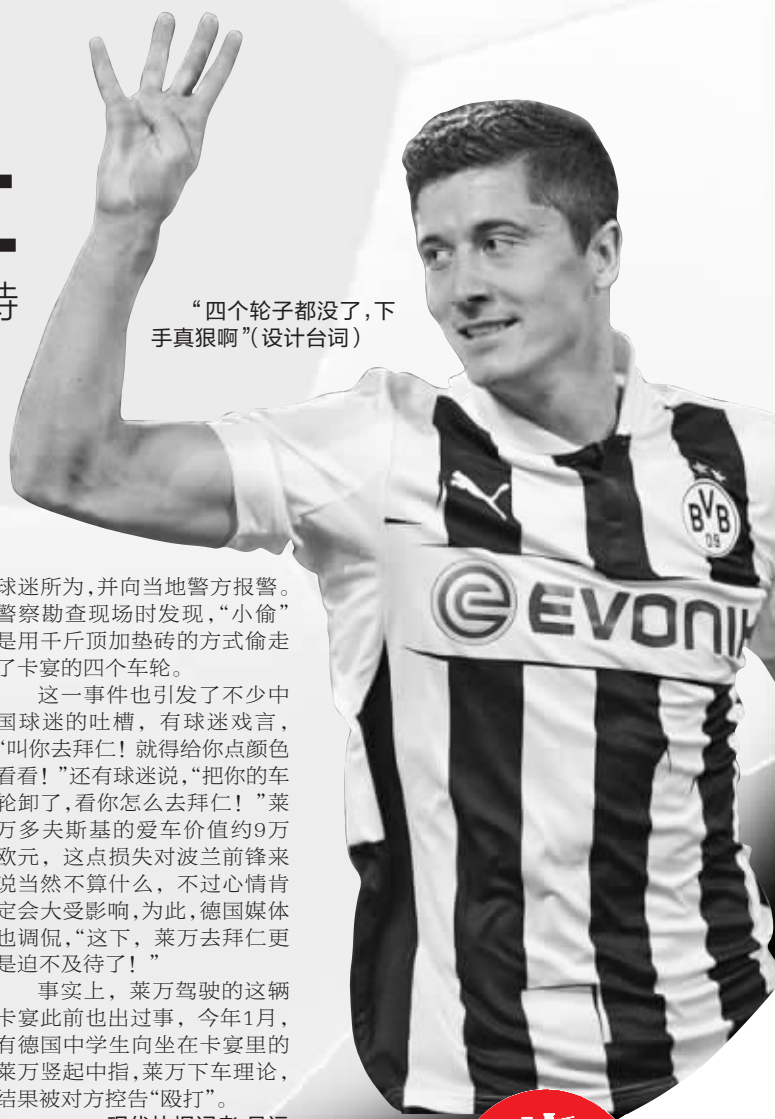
特

“四个轮子都没了，下手真狠啊”（设计台词）

球迷所为，并向当地警方报警。警察勘查现场时发现，“小偷”是用千斤顶加垫砖的方式偷走了卡宴的四个车轮。

这一事件也引发了不少中国球迷的吐槽，有球迷戏言，“叫你去拜仁！就得给你点颜色看看！”还有球迷说，“把你的车轮卸了，看你怎么去拜仁！”莱万多夫斯基的爱车价值约9万欧元，这点损失对波兰前锋来说当然不算什么，不过心情肯定会大受影响，为此，德国媒体也调侃，“这下，莱万去拜仁更是迫不及待了！”

事实上，莱万驾驶的这辆卡宴此前也出过事，今年1月，有德国中学生向坐在卡宴里的莱万竖起中指，莱万下车理论，结果被对方控告“殴打”。

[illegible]

BVB 09

EVONIK